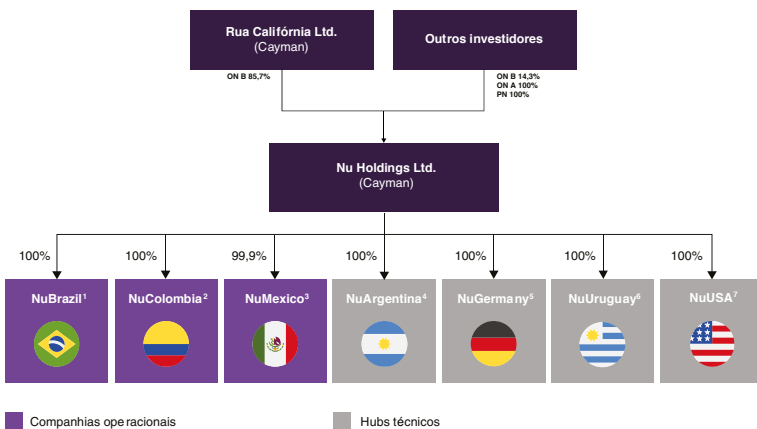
Rua Califórnia Ltd.
(Cayman)

Outros investidores

ON B 85,7%

ON B 14,3%
ON A 100%
PN 100%

Nu Holdings Ltd.
(Cayman)

100%
100%
99,9%
100%
100%
100%
100%

NuBrazil$^1$
NuColombia$^2$
NuMexico$^3$
NuArgentina$^4$
NuGermany$^5$
NuUruguay$^6$
NuUSA$^7$

Companhias operacionais
Hubs técnicos